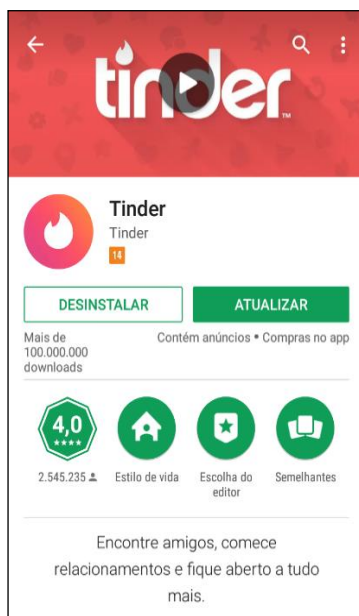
tinder™

Tinder
Tinder
14

DESINSTALAR
ATUALIZAR

Mais de 100.000.000 downloads
Contém anúncios • Compras no app

4,0
★★★★
2.545.235

Estilo de vida

Escolha do editor

Semelhantes

Encontre amigos, comece relacionamentos e fique aberto a tudo mais.